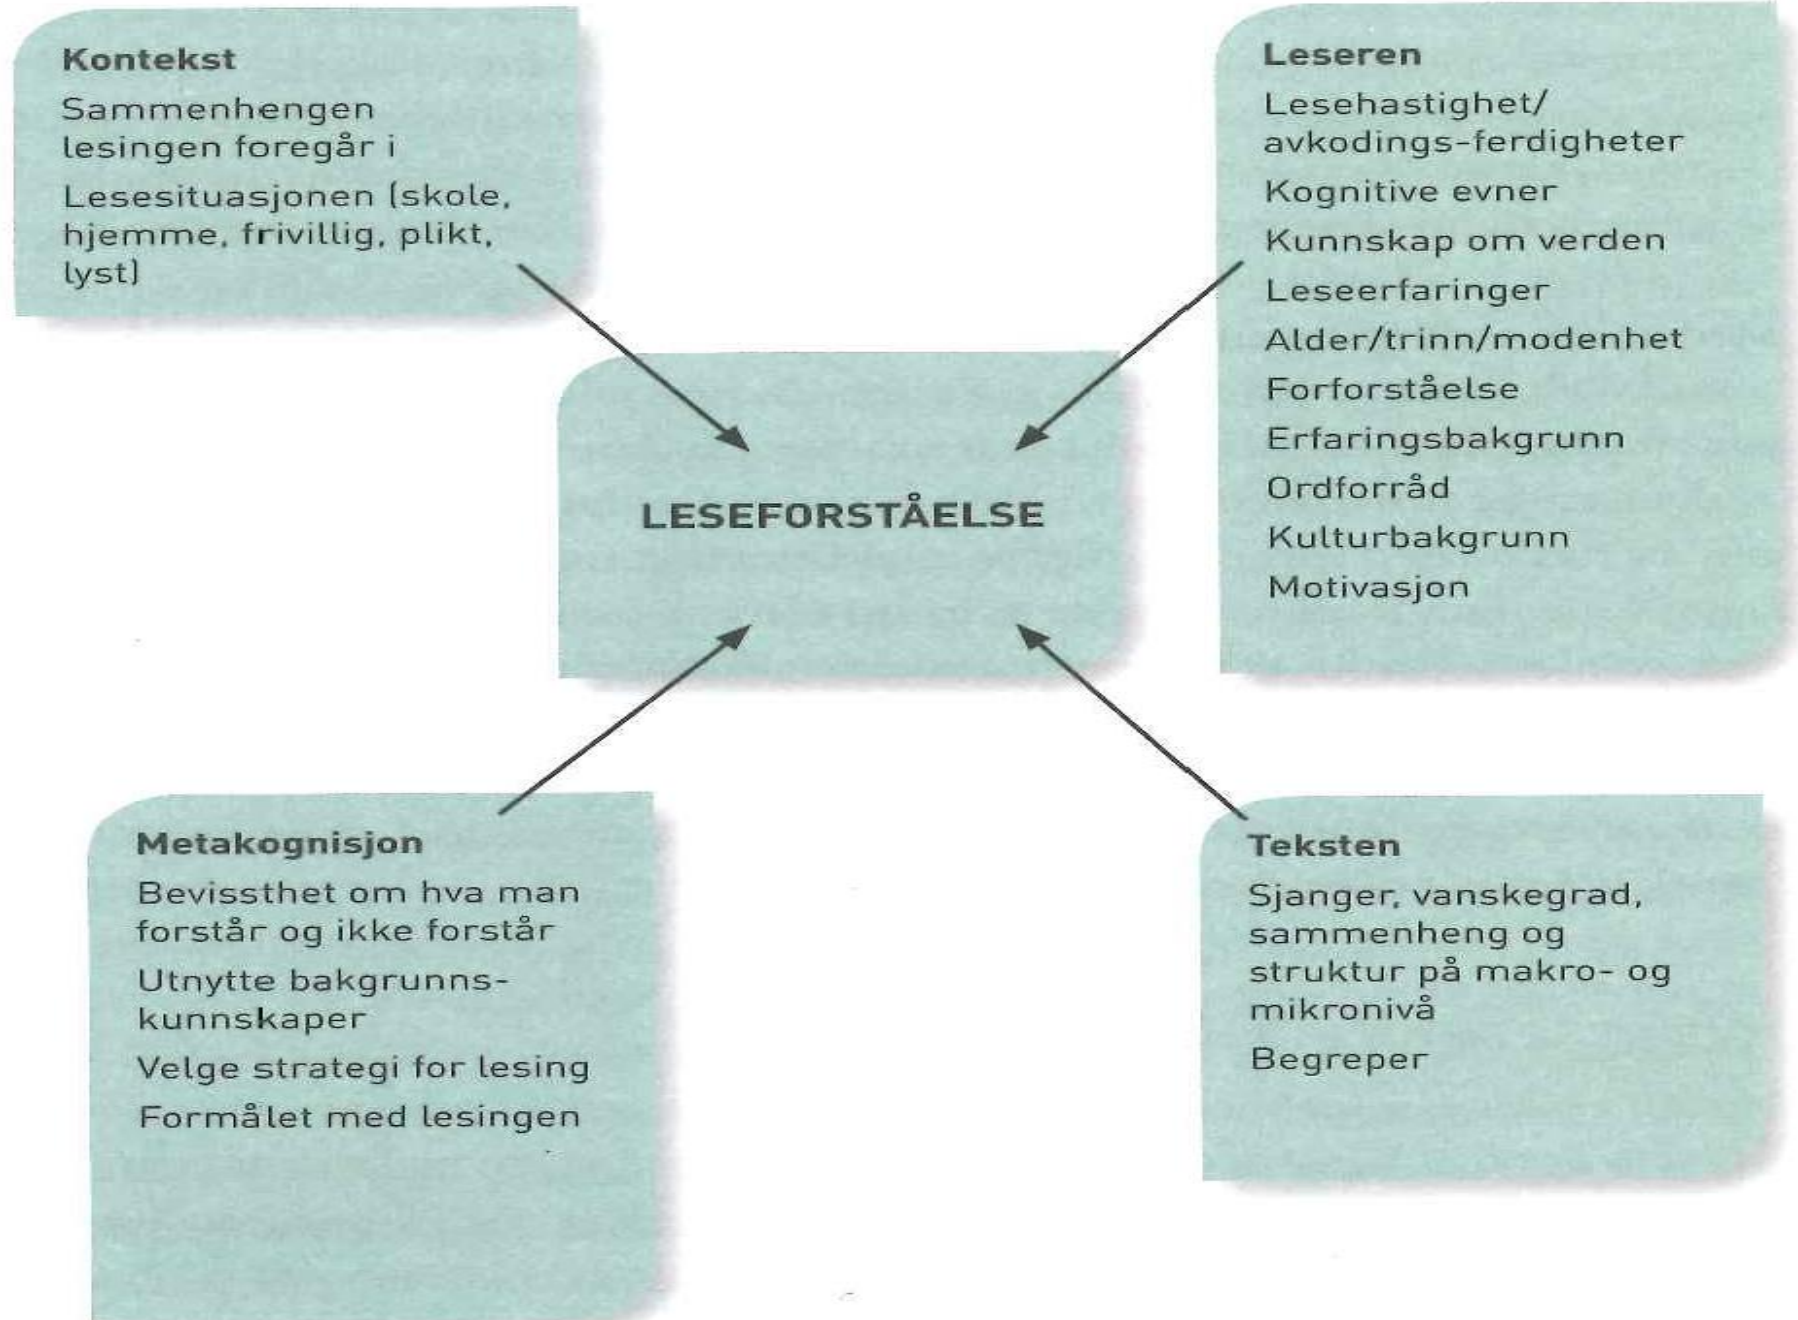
Kontekst

Sammenhengen lesingen foregår i

Lesesituasjonen (skole, hjemme, frivillig, plikt, lyst)

Leseren

Lesehastighet/ avkodings-ferdigheter

Kognitive evner

Kunnskap om verden

Leseerfaringer

Alder/trinn/modenhet

Forforståelse

Erfaringsbakgrunn

Ordforråd

Kulturbakgrunn

Motivasjon

LESEFORSTÅELSE

Metakognisjon

Bevissthet om hva man forstår og ikke forstår

Utnytte bakgrunnskunnskaper

Velge strategi for lesing

Formålet med lesingen

Teksten

Sjanger, vanskegrad, sammenheng og struktur på makro- og mikronivå

Begreper